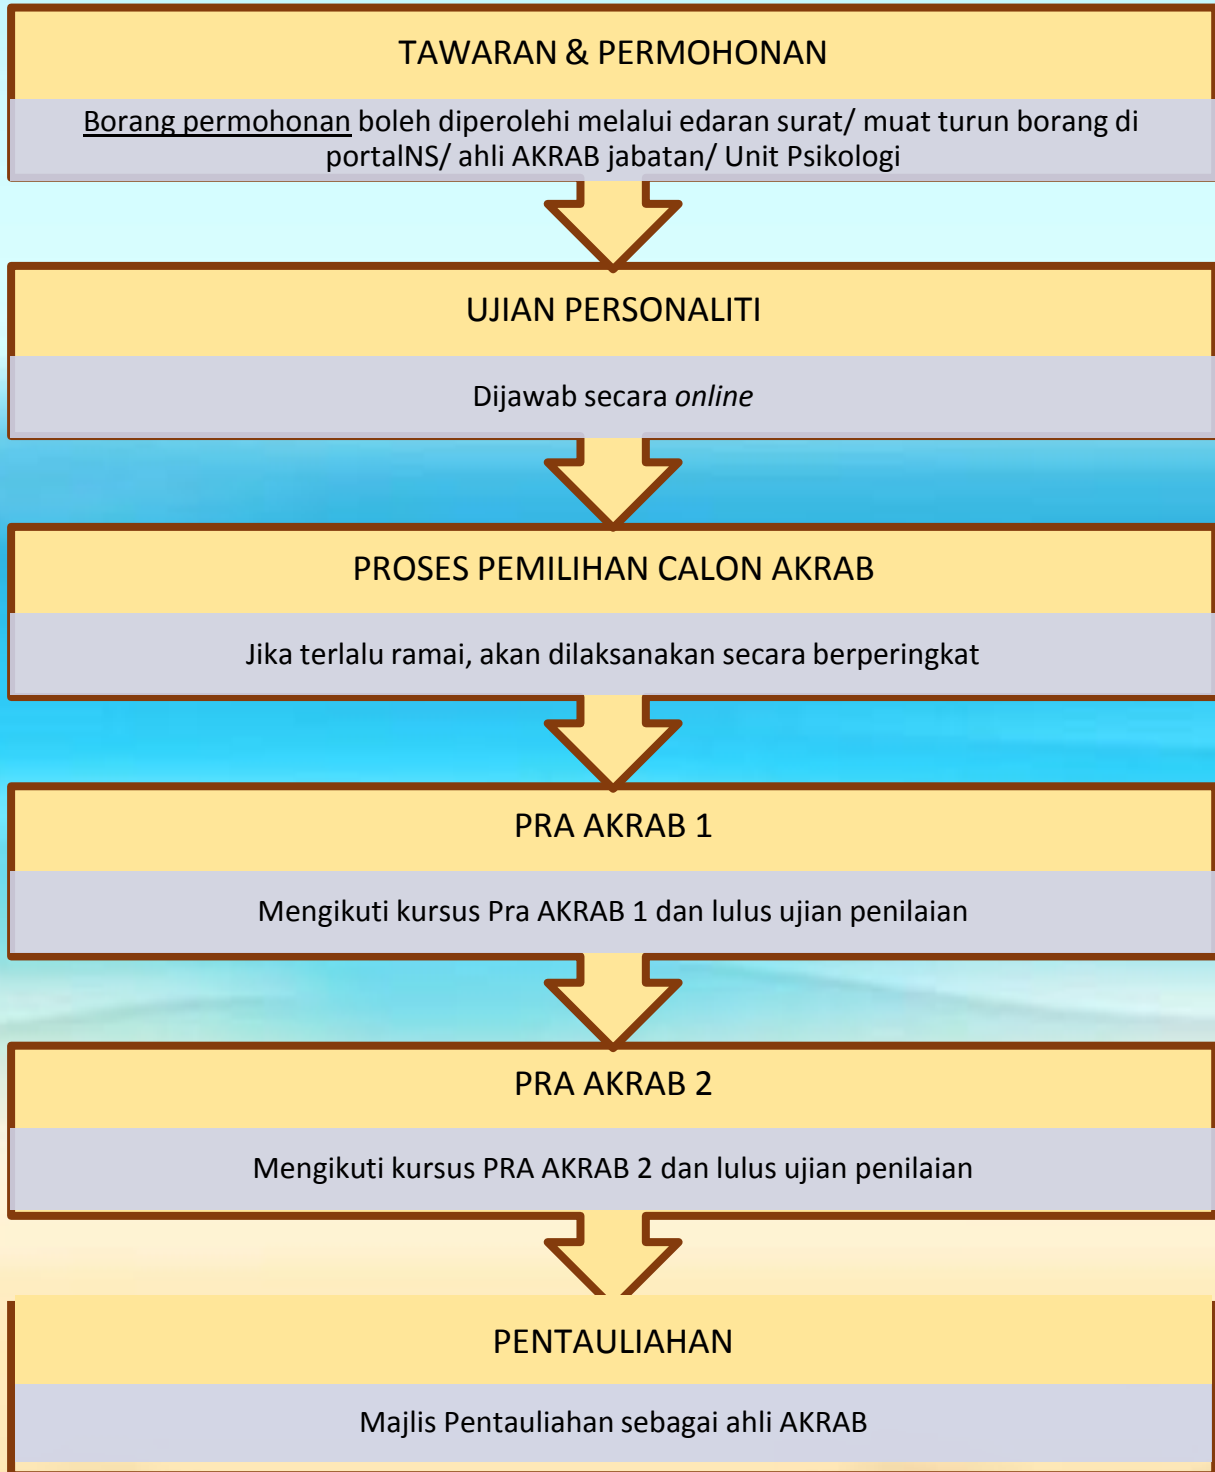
TAWARAN & PERMOHONAN

Borang permohonan boleh diperolehi melalui edaran surat/ muat turun borang di portalNS/ ahli AKRAB jabatan/ Unit Psikologi

UJIAN PERSONALITI

Dijawab secara *online*

PROSES PEMILIHAN CALON AKRAB

Jika terlalu ramai, akan dilaksanakan secara berperingkat

PRA AKRAB 1

Mengikuti kursus Pra AKRAB 1 dan lulus ujian penilaian

PRA AKRAB 2

Mengikuti kursus PRA AKRAB 2 dan lulus ujian penilaian

PENTAULIAHAN

Majlis Pentauliahan sebagai ahli AKRAB